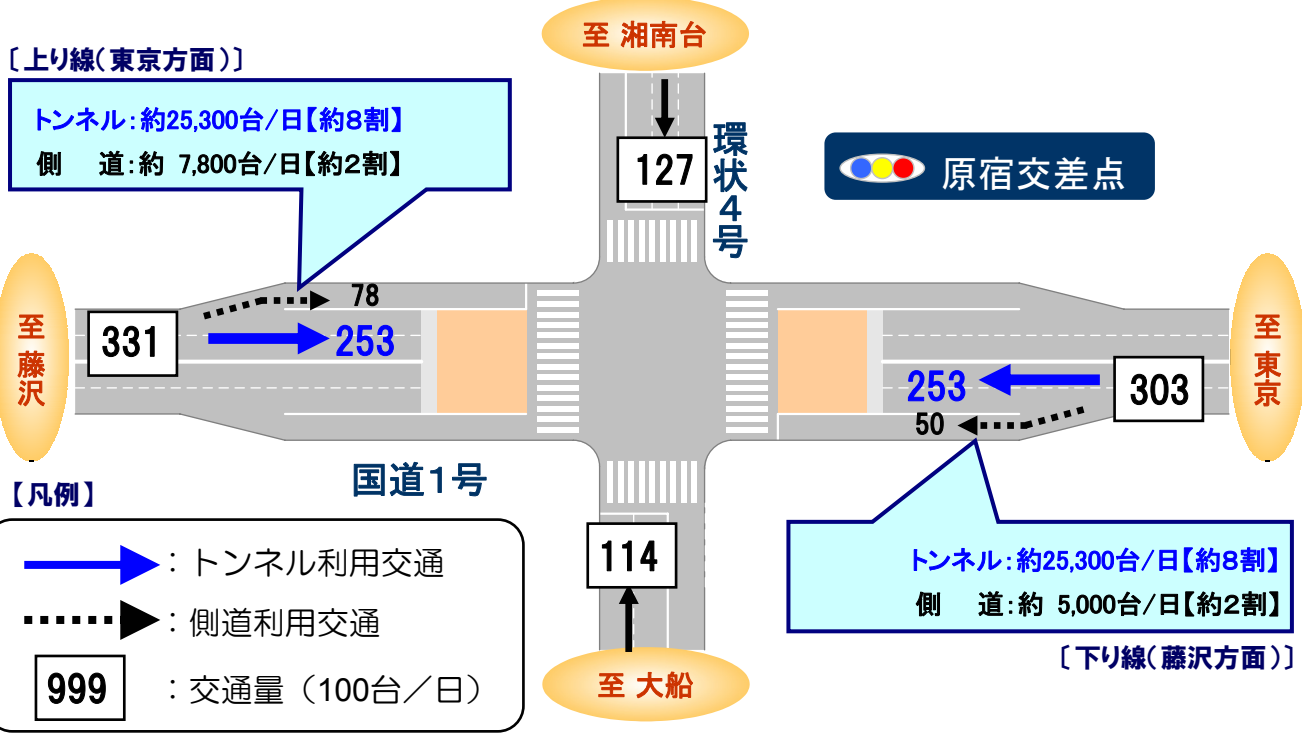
至 湘南台

〔上り線（東京方面）〕

トンネル：約25,300台／日【約8割】
側　道：約 7,800台／日【約2割】

127

環状4号

原宿交差点

78

至藤沢

331

253

至東京

253

303

50

国道1号

【凡例】

：トンネル利用交通

：側道利用交通

999　：交通量（100台／日）

114

トンネル：約25,300台／日【約8割】
側　道：約 5,000台／日【約2割】

〔下り線（藤沢方面）〕

至 大船